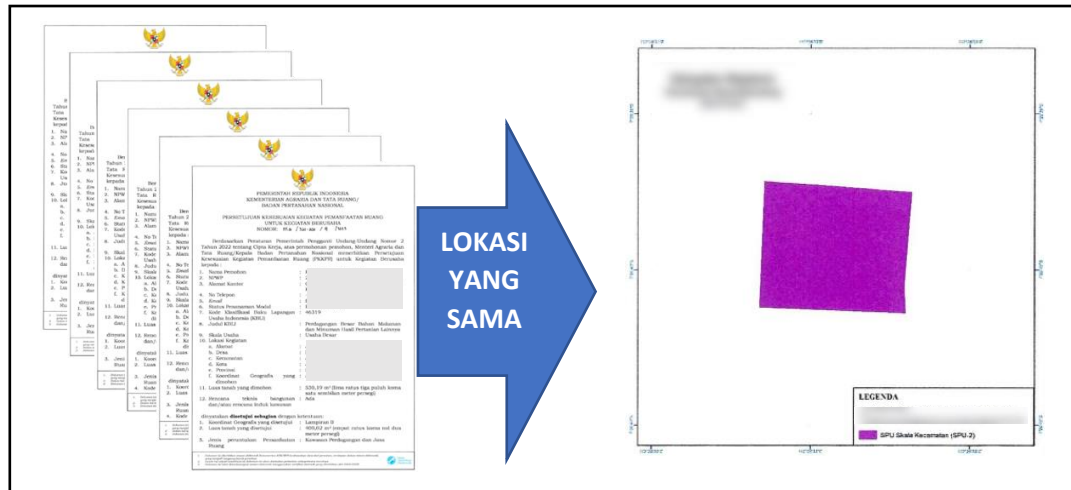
PEMERINTAH REPUBLIK INDONESIA
KEMENTERIAN AGRARIA DAN TATA RUANG/
BADAN PERTANAHAN NASIONAL

PERSETUJUAN KESESUAIAN KEGIATAN PEMANFAATAN RUANG
UNTUK KEGIATAN BERUSAHA
NOMOR: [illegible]

Berdasarkan Peraturan Pemerintah Pengganti Undang-Undang Nomor 2 Tahun 2022 tentang Cipta Kerja, atas permohonan pemohon, Menteri Agraria dan Tata Ruang/Kepala Badan Pertanahan Nasional memberikan Persetujuan Kesesuaian Kegiatan Pemanfaatan Ruang (PKKPR) untuk kegiatan Berusaha kepada:

1. Nama Pemohon
2. NPWP
3. Alamat Kantor
4. No Telepon
5. Email
6. Status Penanaman Modal
7. Kode Klasifikasi Baku Lapangan Usaha Indonesia (KBLI) : 46319
8. Judul KBLI : Perdagangan Besar Bahan Makanan dan Minuman Hasil Pertanian Lainnya
9. Skala Usaha : Usaha Besar
10. Lokasi Kegiatan
a. Alamat
b. Desa
c. Kecamatan
d. Kota
e. Provinsi
f. Koordinat Geografis yang dimohon
11. Luas tanah yang dimohon : 530,59 m² (lima ratus tiga puluh koma lima sembilan meter persegi)
12. Rencana teknis bangunan dan/atau rencana induk kawasan : Ada

dinyatakan disetujui sebagian dengan ketentuan:
1. Koordinat Geografis yang disetujui : Lampiran II
2. Luas tanah yang disetujui : 400,02 m² (empat ratus koma nol dua meter persegi)
3. Jenis peruntukan Pemanfaatan Ruang : Kawasan Perdagangan dan Jasa

LOKASI YANG SAMA

LEGENDA
SPU Skala Kecamatan (SPU-2)